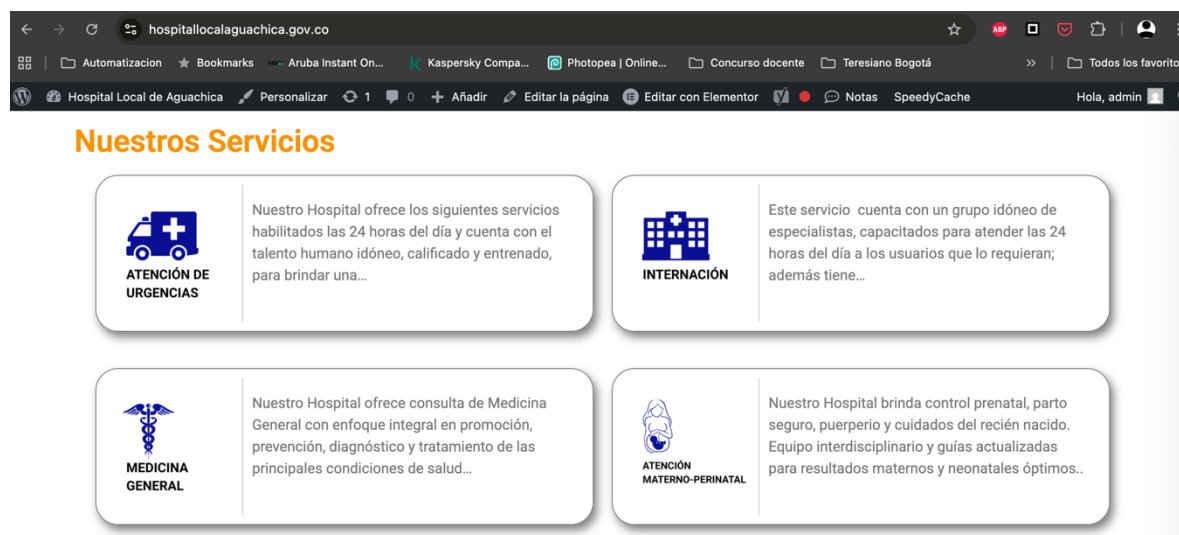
hospitallocalaguachica.gov.co

Automatizacion Bookmarks Aruba Instant On... Kaspersky Compa... Photopea | Online... Concurso docente Teresiano Bogotá » Todos los favorito

Hospital Local de Aguachica Personalizar 1 0 Añadir Editar la página Editar con Elementor Notas SpeedyCache Hola, admin

Nuestros Servicios

ATENCIÓN DE URGENCIAS

Nuestro Hospital ofrece los siguientes servicios habilitados las 24 horas del día y cuenta con el talento humano idóneo, calificado y entrenado, para brindar una...

INTERNACIÓN

Este servicio cuenta con un grupo idóneo de especialistas, capacitados para atender las 24 horas del día a los usuarios que lo requieran; además tiene...

MEDICINA GENERAL

Nuestro Hospital ofrece consulta de Medicina General con enfoque integral en promoción, prevención, diagnóstico y tratamiento de las principales condiciones de salud...

ATENCIÓN MATERNO-PERINATAL

Nuestro Hospital brinda control prenatal, parto seguro, puerperio y cuidados del recién nacido. Equipo interdisciplinario y guías actualizadas para resultados maternos y neonatales óptimos..